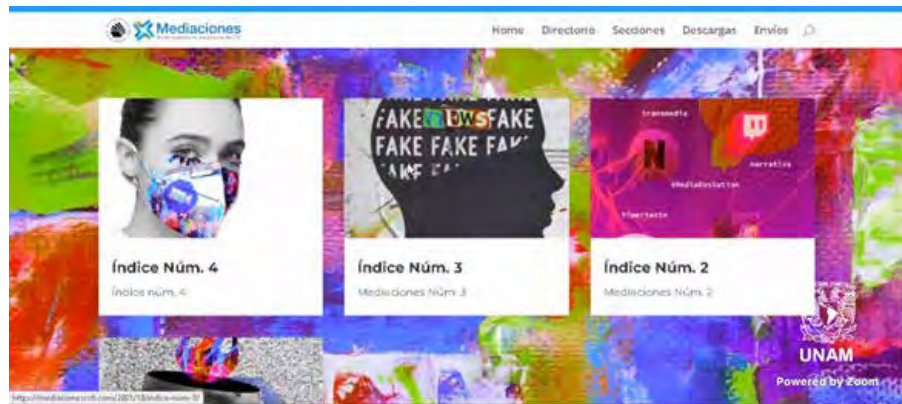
Mediaciones

Home Directorio Secciones Descargas Envíos

FAKE NEWS FAKE
FAKE FAKE FAK
FAKE

transmedia
narrativa
#MediaEvolution
hipertexto

Índice Núm. 4
Índice núm. 4

Índice Núm. 3
Mediaciones Núm. 3

Índice Núm. 2
Mediaciones Núm. 2

UNAM
Powered by Zoom

http://mediacionescrh.com/2021/10/indice-num-4/